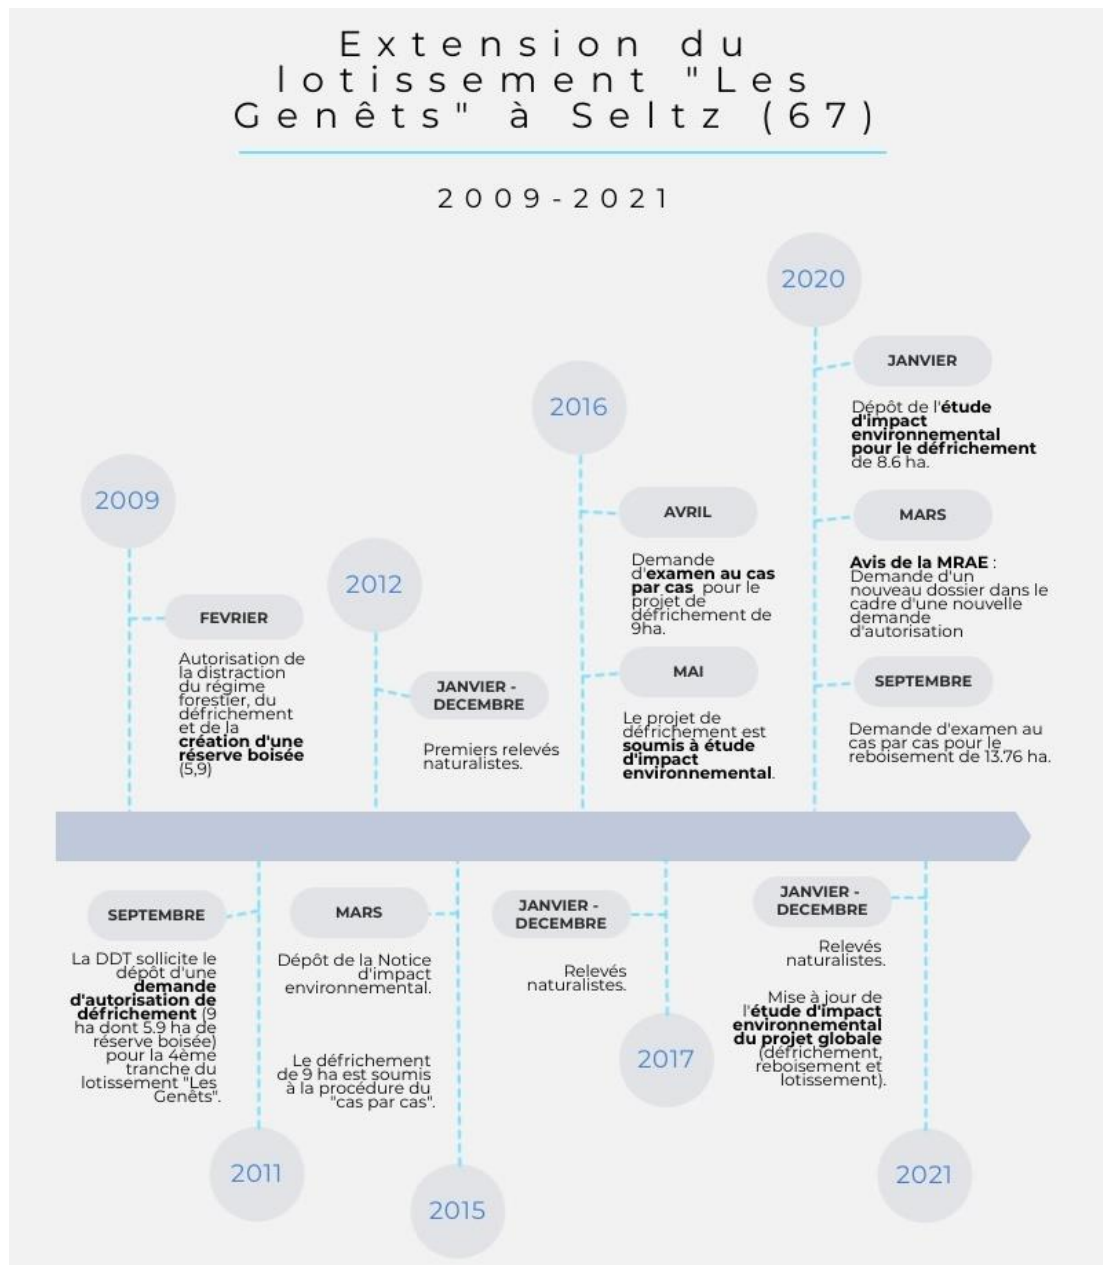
Extension du lotissement "Les Genêts" à Seltz (67)

2009-2021

2009

FEVRIER

Autorisation de la distraction du régime forestier, du défrichement et de la **création d'une réserve boisée** (5,9)

2012

JANVIER - DECEMBRE

Premiers relevés naturalistes.

2016

AVRIL

Demande d'**examen au cas par cas** pour le projet de défrichement de 9ha.

MAI

Le projet de défrichement est **soumis à étude d'impact environnemental**.

2020

JANVIER

Dépôt de l'**étude d'impact environnemental pour le défrichement** de 8.6 ha.

MARS

**Avis de la MRAE** : Demande d'un nouveau dossier dans le cadre d'une nouvelle demande d'autorisation

SEPTEMBRE

Demande d'examen au cas par cas pour le reboisement de 13.76 ha.

SEPTEMBRE

La DDT sollicite le dépôt d'une **demande d'autorisation de défrichement** (9 ha dont 5.9 ha de réserve boisée) pour la 4ème tranche du lotissement "Les Genêts".

2011

MARS

Dépôt de la Notice d'impact environnemental.

Le défrichement de 9 ha est soumis à la procédure du "cas par cas".

2015

JANVIER - DECEMBRE

Relevés naturalistes.

2017

JANVIER - DECEMBRE

Relevés naturalistes.

Mise à jour de l'**étude d'impact environnemental du projet globale** (défrichement, reboisement et lotissement).

2021